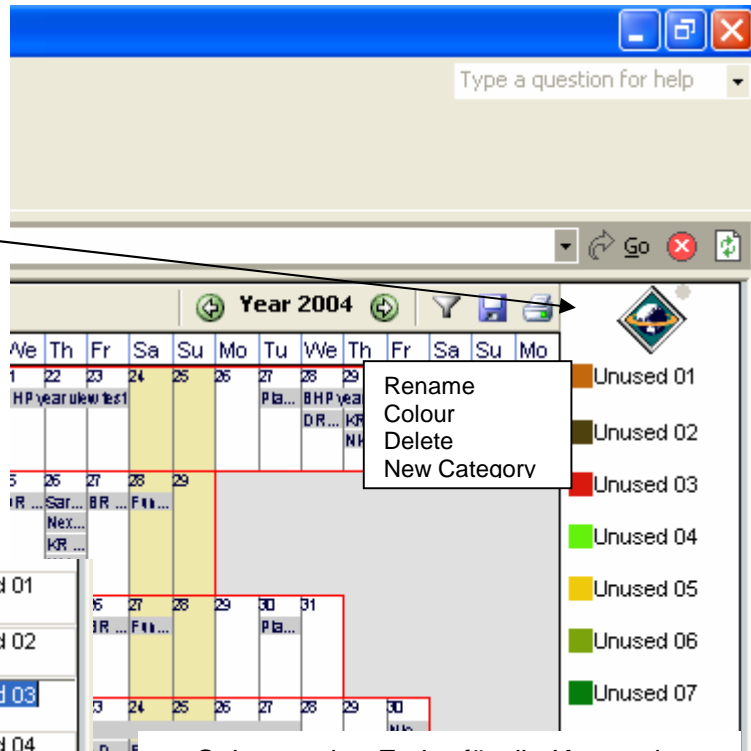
Type a question for help

Go

Year 2004

We | Th | Fr | Sa | Su | Mo | Tu | We | Th | Fr | Sa | Su | Mo

1 22 23 24 25 26 27 28 29

HP year ulew tes1 Pla... BHP year DR... KR NK

Rename
Colour
Delete
New Category

5 26 27 28 29

BR ... Sar... BR ... Fin...

Nex...

KR ...

d 01

d 02

d 03

d 04

6 27 28 29 30 31

BR ... Fin... Pla...

3 24 25 26 27 28 29 30

Unused 01

Unused 02

Unused 03

Unused 04

Unused 05

Unused 06

Unused 07